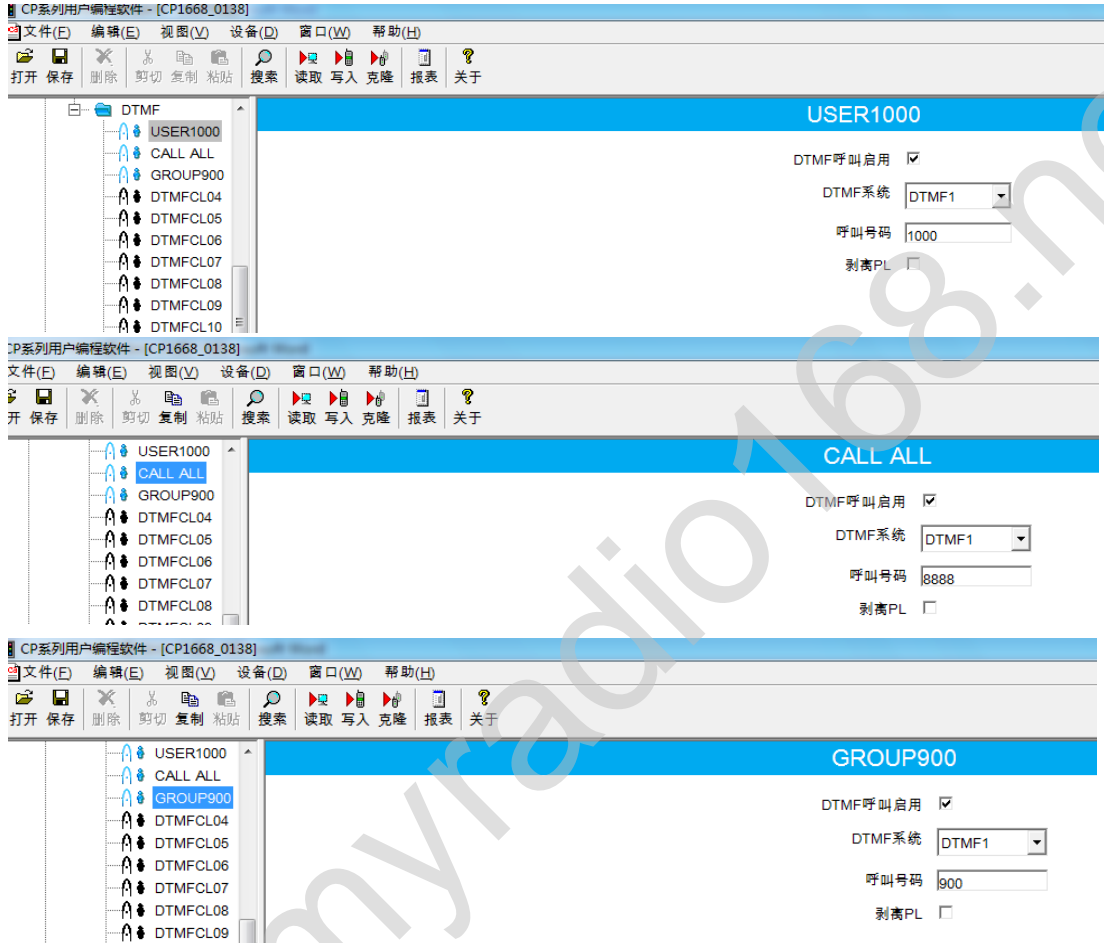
CP系列用户编程软件 - [CP1668_0138]
文件(F) 编辑(E) 视图(V) 设备(D) 窗口(W) 帮助(H)
打开 保存 删除 剪切 复制 粘贴 搜索 读取 写入 克隆 报表 关于

DTMF
USER1000
CALL ALL
GROUP900
DTMFCL04
DTMFCL05
DTMFCL06
DTMFCL07
DTMFCL08
DTMFCL09
DTMFCL10

USER1000
DTMF呼叫启用 ☑
DTMF系统 DTMF1
呼叫号码 1000
剥离PL ☐

CP系列用户编程软件 - [CP1668_0138]
文件(E) 编辑(E) 视图(V) 设备(D) 窗口(W) 帮助(H)
开 保存 删除 剪切 复制 粘贴 搜索 读取 写入 克隆 报表 关于

USER1000
CALL ALL
GROUP900
DTMFCL04
DTMFCL05
DTMFCL06
DTMFCL07
DTMFCL08

CALL ALL
DTMF呼叫启用 ☑
DTMF系统 DTMF1
呼叫号码 8888
剥离PL ☐

CP系列用户编程软件 - [CP1668_0138]
文件(F) 编辑(E) 视图(V) 设备(D) 窗口(W) 帮助(H)
打开 保存 删除 剪切 复制 粘贴 搜索 读取 写入 克隆 报表 关于

USER1000
CALL ALL
GROUP900
DTMFCL04
DTMFCL05
DTMFCL06
DTMFCL07
DTMFCL08
DTMFCL09

GROUP900
DTMF呼叫启用 ☑
DTMF系统 DTMF1
呼叫号码 900
剥离PL ☐

myradio168.net